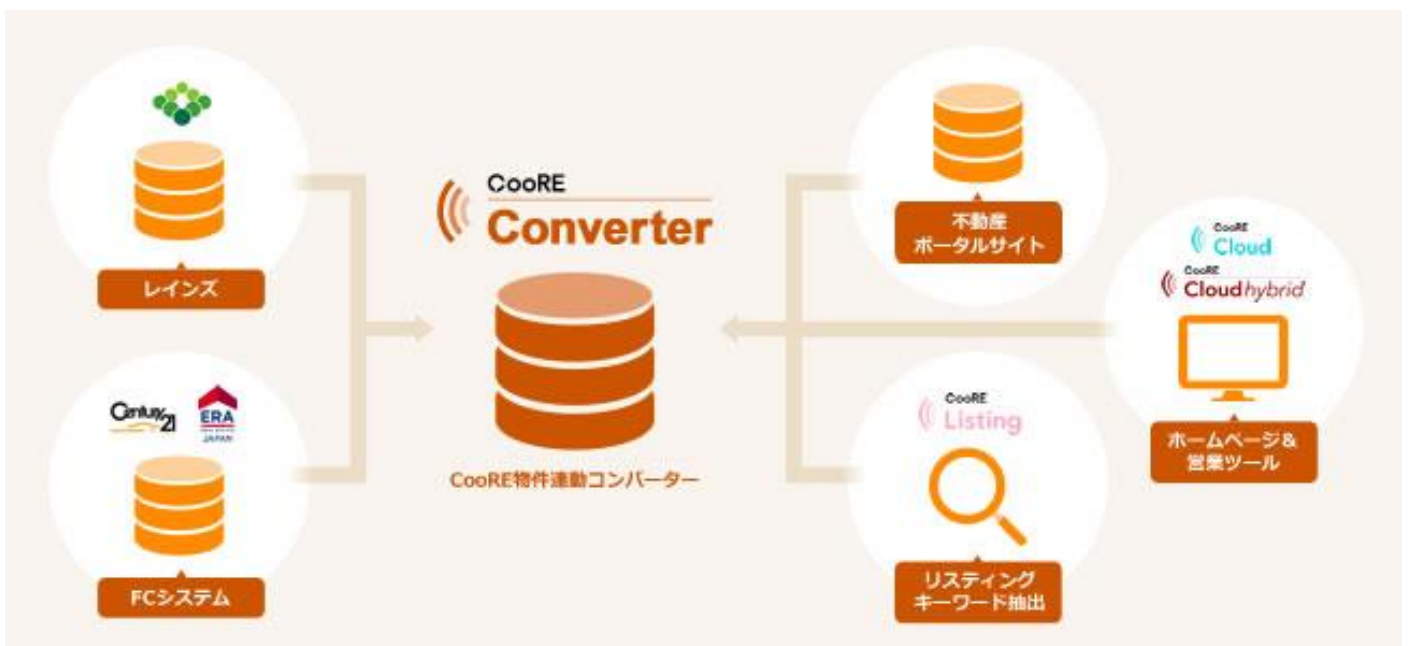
レインズ

Century 21

ERA JAPAN

FCシステム

CooRE
Converter

CooRE物件連動コンバーター

不動産
ポータルサイト

CooRE
Cloud

CooRE
Cloud hybrid

ホームページ＆
営業ツール

CooRE
Listing

リスティング
キーワード抽出